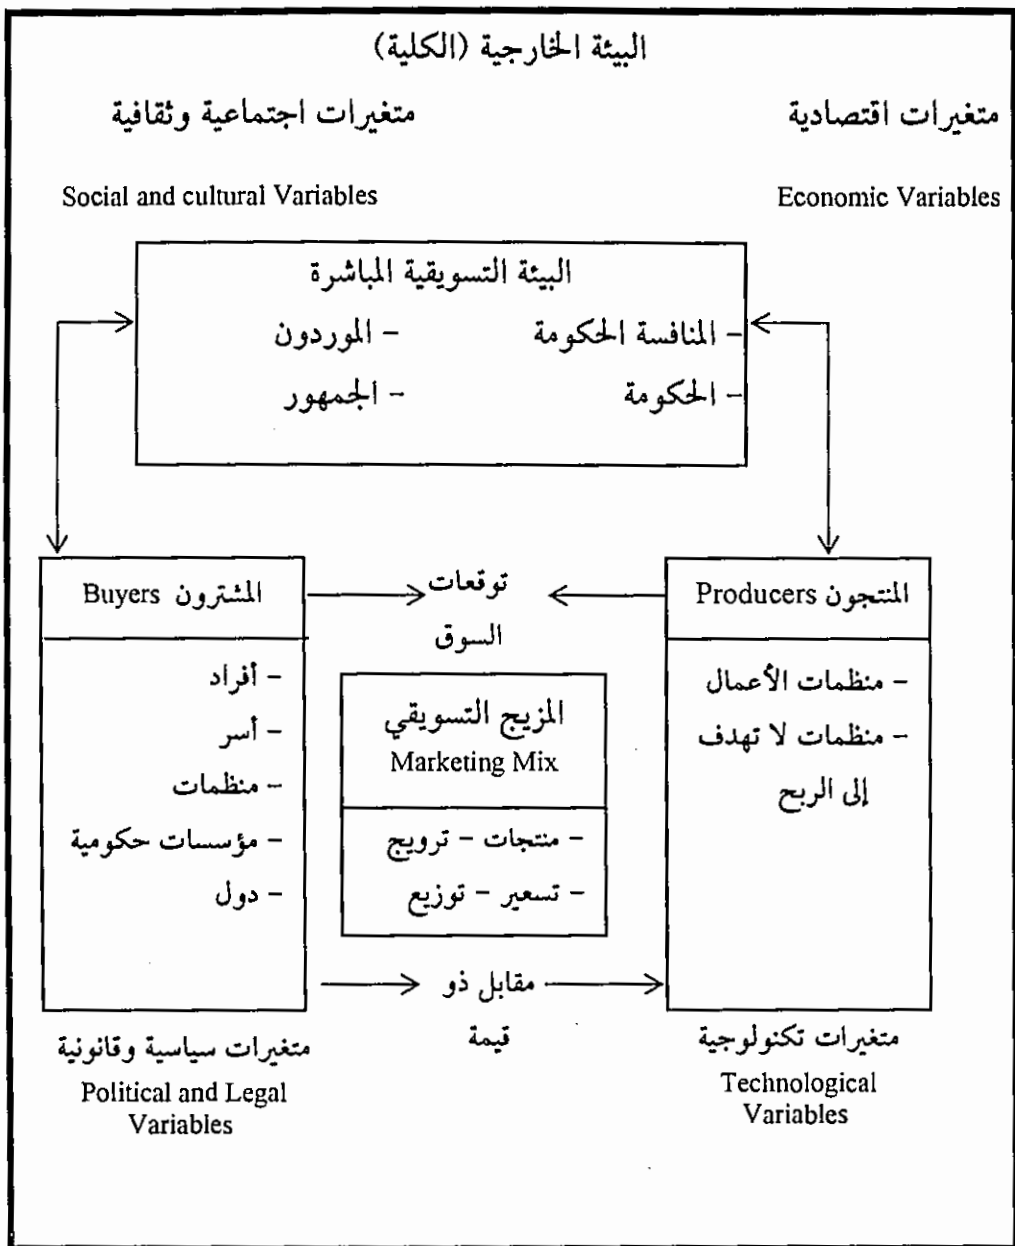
البيئة الخارجية (الكلية)

متغيرات اقتصادية

Economic Variables

متغيرات اجتماعية وثقافية

Social and cultural Variables

البيئة التسويقية المباشرة

- المنافسة الحكومة
- الحكومة

- الموردون
- الجمهور

المنتجون Producers

- منظمات الأعمال
- منظمات لا تهدف إلى الربح

توقعات السوق

المشترون Buyers

- أفراد
- أسر
- منظمات
- مؤسسات حكومية
- دول

المزيج التسويقي
Marketing Mix

- منتجات - ترويج
- تسعير - توزيع

مقابل ذو قيمة

متغيرات تكنولوجية
Technological Variables

متغيرات سياسية وقانونية
Political and Legal Variables